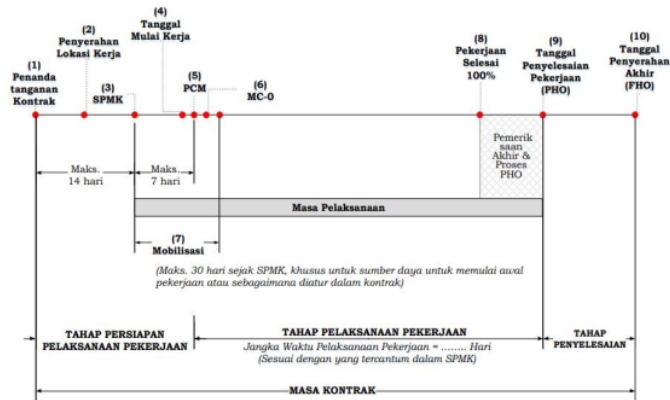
(1)
Penanda
tanganan
Kontrak

(2)
Penyerahan
Lokasi Kerja

(3)
SPMK

(4)
Tanggal
Mulai Kerja

(5)
PCM

(6)
MC-0

(8)
Pekerjaan
Selesai
100%

(9)
Tanggal
Penyelesaian
Pekerjaan
(PHO)

(10)
Tanggal
Penyerahan
Akhir
(FHO)

Maks.
14 hari

Maks.
7 hari

Pemerik
saan
Akhir &
Proses
PHO

Masa Pelaksanaan

(7)
Mobilisasi

(Maks. 30 hari sejak SPMK, khusus untuk sumber daya untuk memulai awal pekerjaan atau sebagaimana diatur dalam kontrak)

TAHAP PERSIAPAN
PELAKSANAAN PEKERJAAN

TAHAP PELAKSANAAN PEKERJAAN
Jangka Waktu Pelaksanaan Pekerjaan = ........ Hari
(Sesuai dengan yang tercantum dalam SPMK)

TAHAP
PENYELESAIAN

MASA KONTRAK